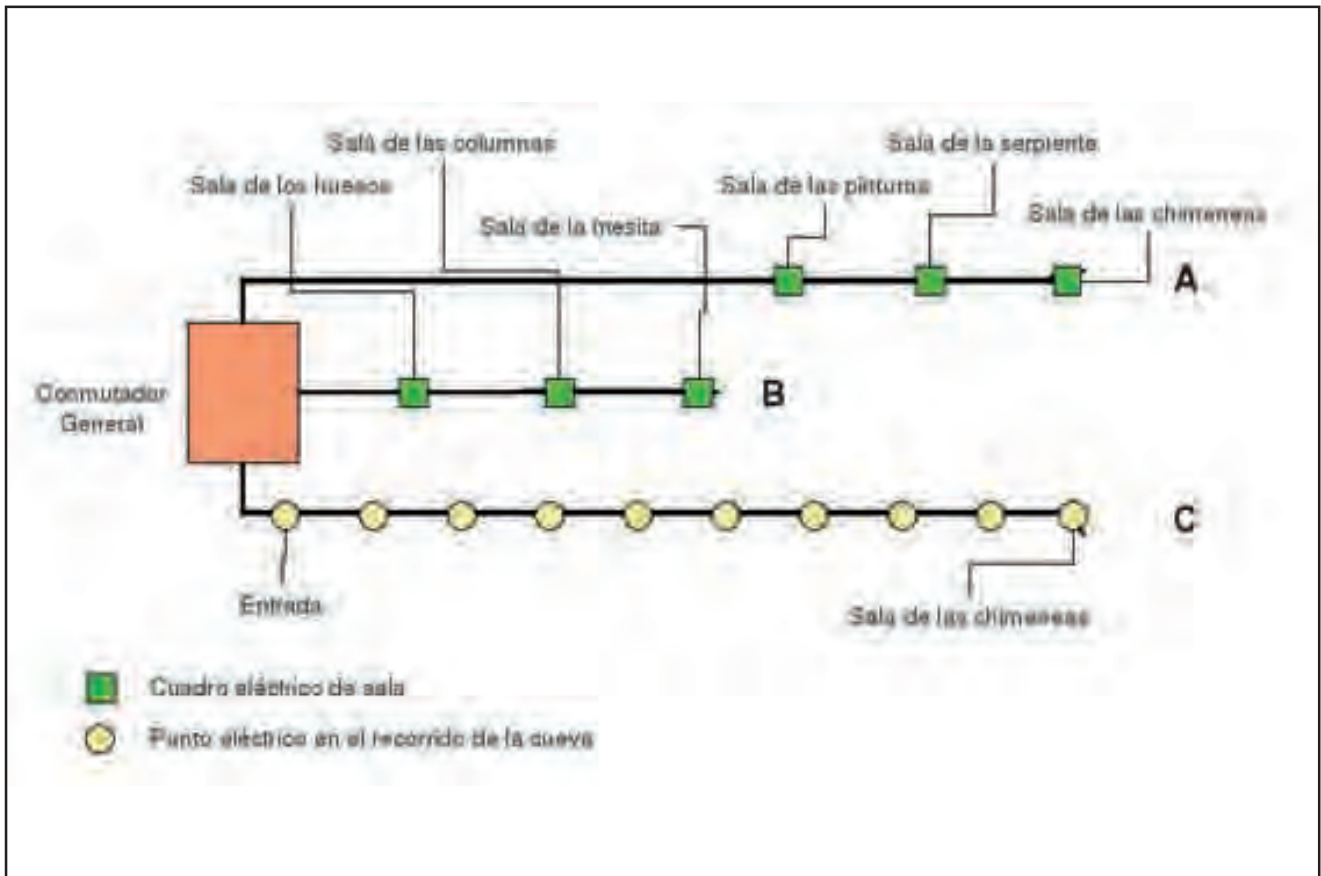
Sala de las columnas

Sala de la serpiente

Sala de los huesos

Sala de las pinturas

Sala de las chimeneas

Sala de la mesita

A

Conmutador General

B

C

Entrada

Sala de las chimeneas

Cuadro eléctrico de sala

Punto eléctrico en el recorrido de la cueva